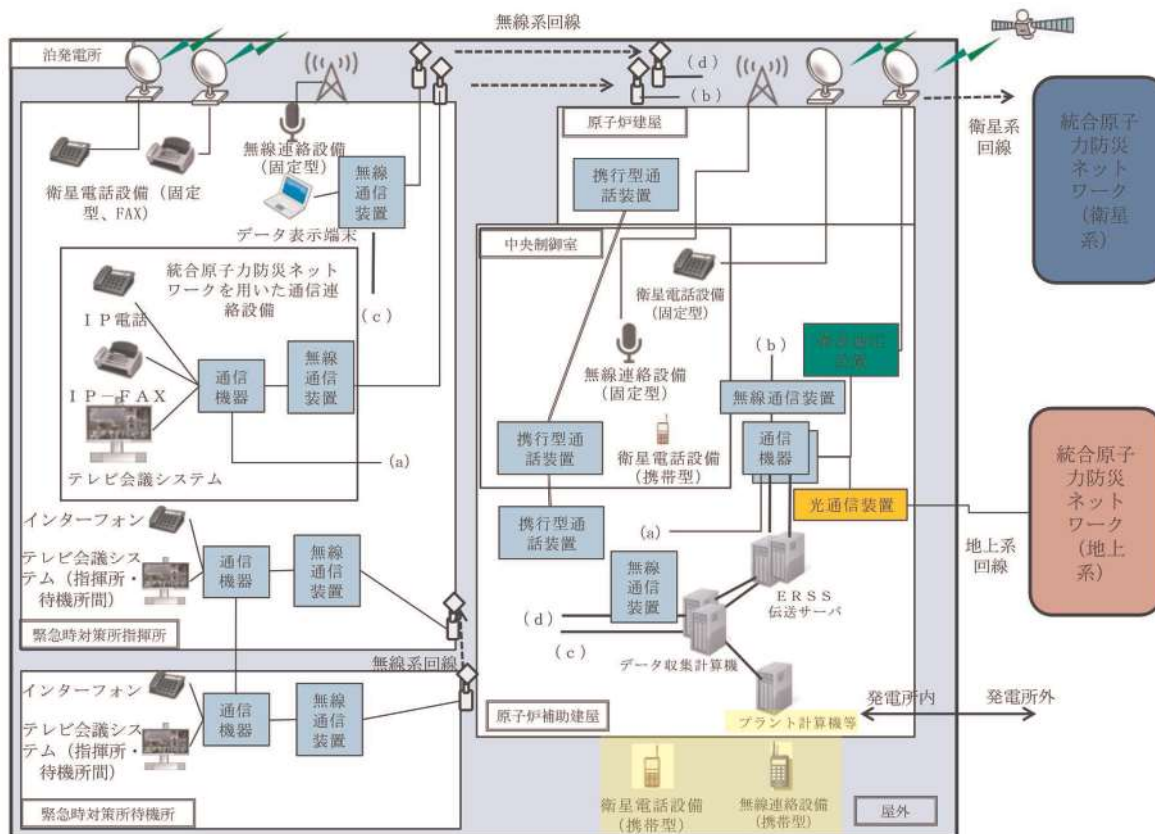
無線系回線

泊発電所

衛星電話設備（固定型、FAX）

無線連絡設備（固定型）

データ表示端末

無線通信装置

統合原子力防災ネットワークを用いた通信連絡設備

IP電話

IP－FAX

テレビ会議システム

通信機器

無線通信装置

（c）

(a)

インターフォン

テレビ会議システム（指揮所・待機所間）

通信機器

無線通信装置

緊急時対策所指揮所

無線系回線

インターフォン

テレビ会議システム（指揮所・待機所間）

通信機器

無線通信装置

緊急時対策所待機所

（d）

（b）

原子炉建屋

携行型通話装置

中央制御室

衛星電話設備（固定型）

無線連絡設備（固定型）

（b）

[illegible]

無線通信装置

携行型通話装置

衛星電話設備（携帯型）

通信機器

光通信装置

携行型通話装置

(a)

無線通信装置

（d）

（c）

ERSS伝送サーバ

データ収集計算機

プラント計算機等

原子炉補助建屋

衛星系回線

統合原子力防災ネットワーク（衛星系）

統合原子力防災ネットワーク（地上系）

地上系回線

発電所内

発電所外

衛星電話設備（携帯型）

無線連絡設備（携帯型）

屋外